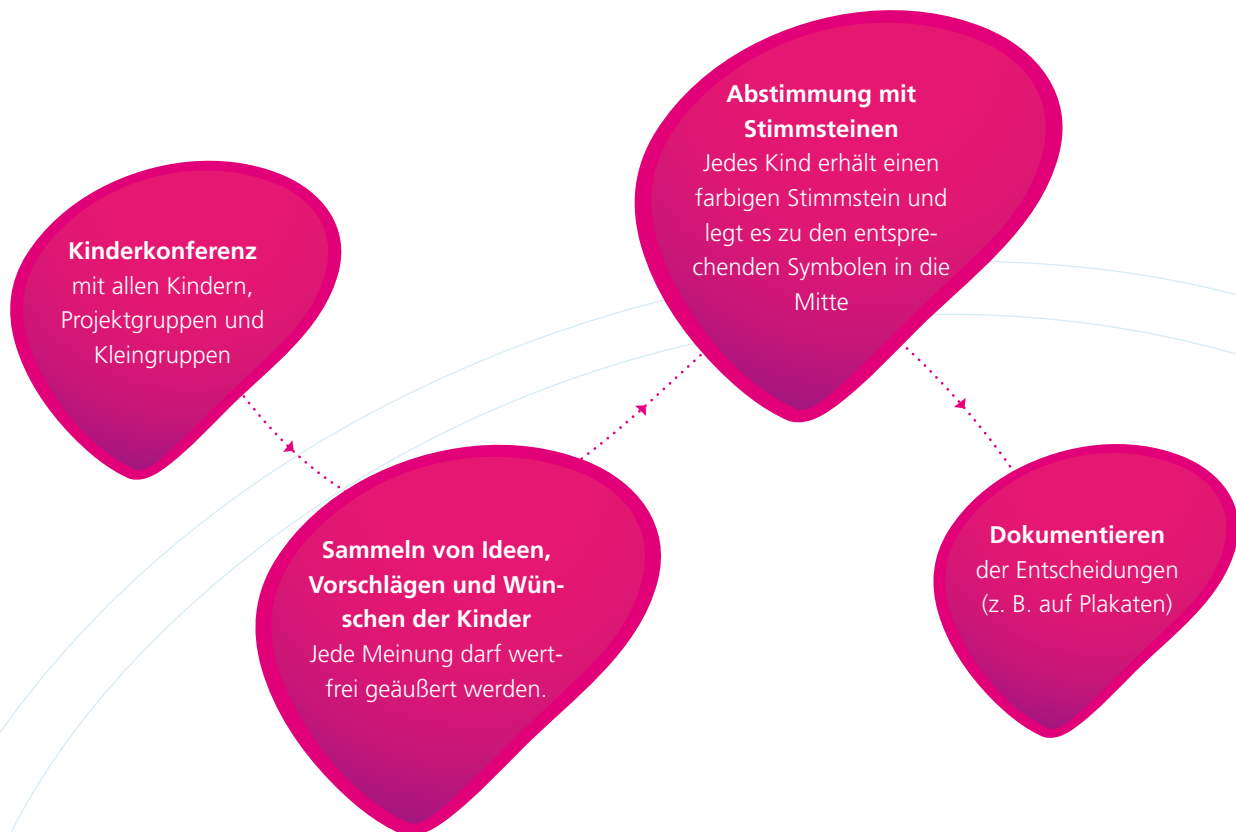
**Kinderkonferenz**
mit allen Kindern, Projektgruppen und Kleingruppen

**Sammeln von Ideen, Vorschlägen und Wünschen der Kinder**
Jede Meinung darf wertfrei geäußert werden.

**Abstimmung mit Stimmsteinen**
Jedes Kind erhält einen farbigen Stimmstein und legt es zu den entsprechenden Symbolen in die Mitte

**Dokumentieren**
der Entscheidungen (z. B. auf Plakaten)